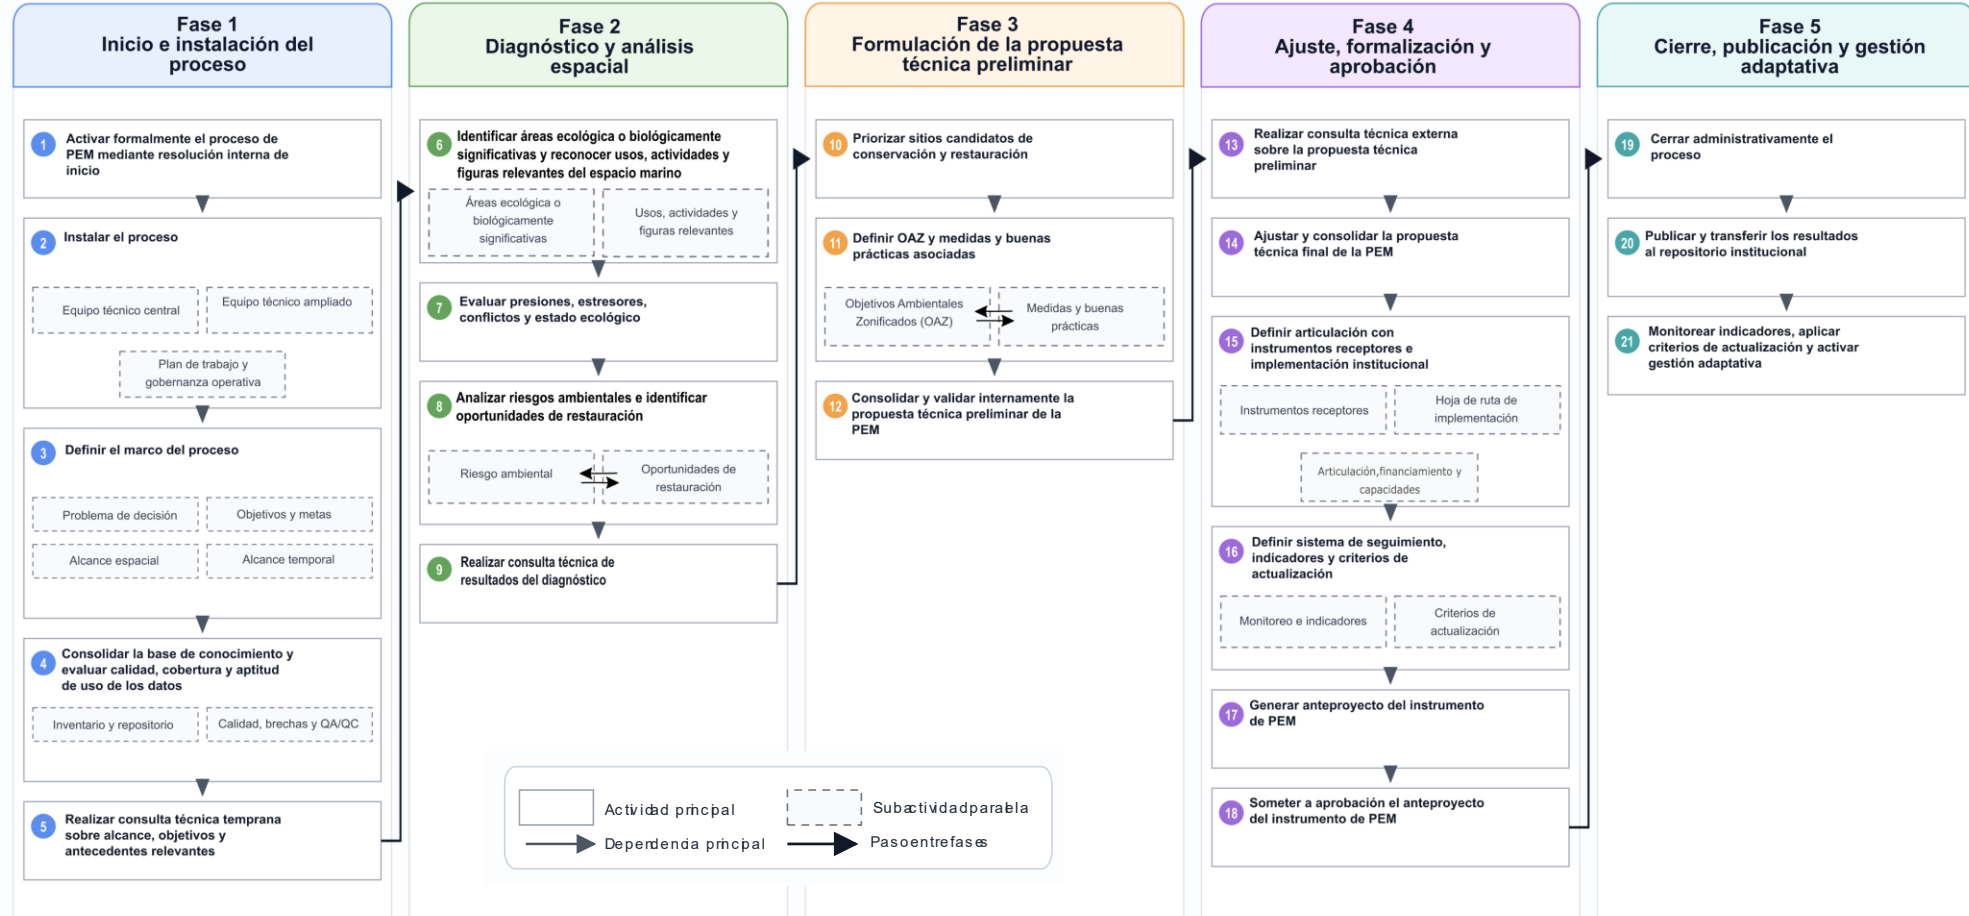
Fase 1
Inicio e instalación del proceso

1 Activar formalmente el proceso de PEM mediante resolución interna de inicio

2 Instalar el proceso
Equipo técnico central
Equipo técnico ampliado
Plan de trabajo y gobernanza operativa

3 Definir el marco del proceso
Problema de decisión
Objetivos y metas
Alcance espacial
Alcance temporal

4 Consolidar la base de conocimiento y evaluar calidad, cobertura y aptitud de uso de los datos
Inventario y repositorio
Calidad, brechas y QA/QC

5 Realizar consulta técnica temprana sobre alcance, objetivos y antecedentes relevantes

Fase 2
Diagnóstico y análisis espacial

6 Identificar áreas ecológica o biológicamente significativas y reconocer usos, actividades y figuras relevantes del espacio marino
Áreas ecológica o biológicamente significativas
Usos, actividades y figuras relevantes

7 Evaluar presiones, estresores, conflictos y estado ecológico

8 Analizar riesgos ambientales e identificar oportunidades de restauración
Riesgo ambiental
Oportunidades de restauración

9 Realizar consulta técnica de resultados del diagnóstico

Fase 3
Formulación de la propuesta técnica preliminar

10 Priorizar sitios candidatos de conservación y restauración

11 Definir OAZ y medidas y buenas prácticas asociadas
Objetivos Ambientales Zonificados (OAZ)
Medidas y buenas prácticas

12 Consolidar y validar internamente la propuesta técnica preliminar de la PEM

Fase 4
Ajuste, formalización y aprobación

13 Realizar consulta técnica externa sobre la propuesta técnica preliminar

14 Ajustar y consolidar la propuesta técnica final de la PEM

15 Definir articulación con instrumentos receptores e implementación institucional
Instrumentos receptores
Hoja de ruta de implementación
Articulación,financiamiento y capacidades

16 Definir sistema de seguimiento, indicadores y criterios de actualización
Monitoreo e indicadores
Criterios de actualización

17 Generar anteproyecto del instrumento de PEM

18 Someter a aprobación el anteproyecto del instrumento de PEM

Fase 5
Cierre, publicación y gestión adaptativa

19 Cerrar administrativamente el proceso

20 Publicar y transferir los resultados al repositorio institucional

21 Monitorear indicadores, aplicar criterios de actualización y activar gestión adaptativa

Actividad principal
Subactividadparalela
Dependencia principal
Pasoentrefases